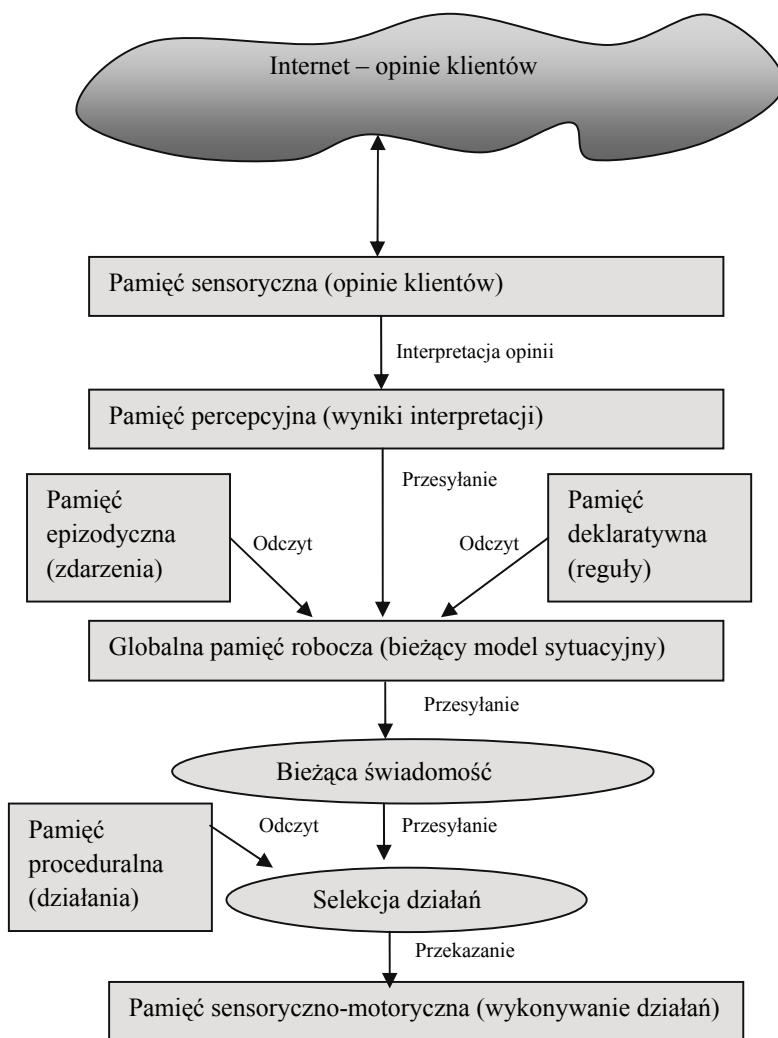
Internet – opinie klientów

Pamięć sensoryczna (opinie klientów)

Interpretacja opinii

Pamięć percepcyjna (wyniki interpretacji)

Przesyłanie

Pamięć epizodyczna (zdarzenia)

Odczyt

Odczyt

Pamięć deklaratywna (reguły)

Globalna pamięć robocza (bieżący model sytuacyjny)

Przesyłanie

Bieżąca świadomość

Pamięć proceduralna (działania)

Odczyt

Przesyłanie

Selekcja działań

Przekazanie

Pamięć sensoryczno-motoryczna (wykonywanie działań)